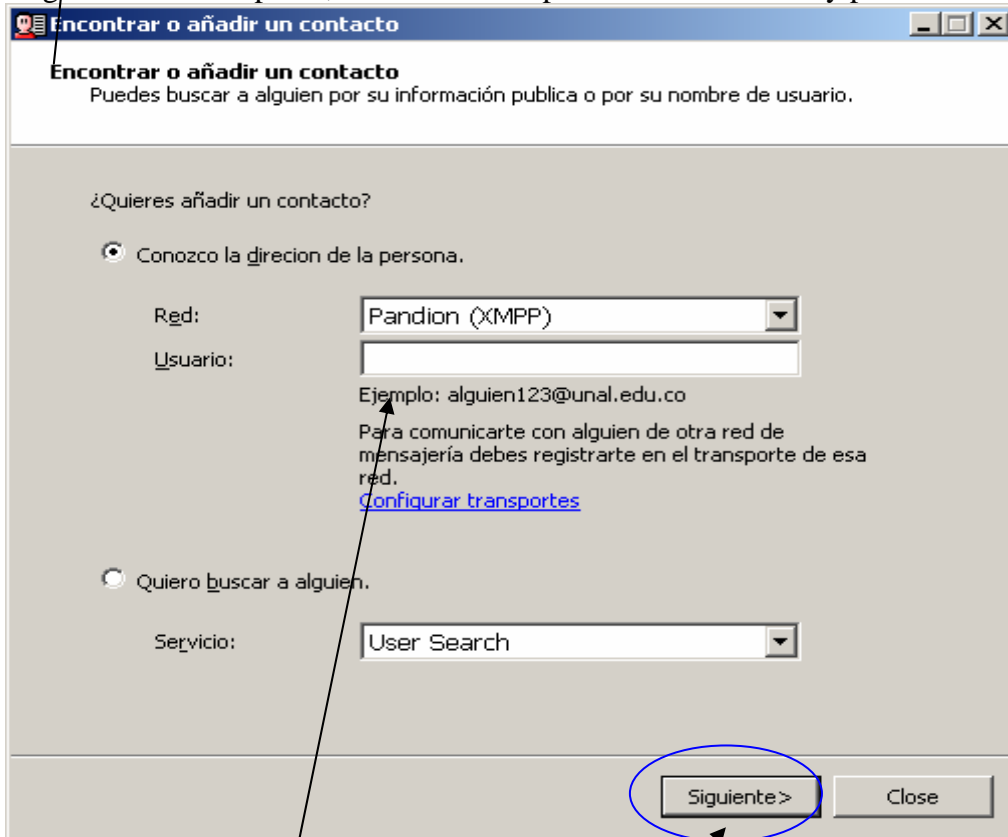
Encontrar o añadir un contacto

Encontrar o añadir un contacto
Puedes buscar a alguien por su información publica o por su nombre de usuario.

¿Quieres añadir un contacto?

Conozco la direcion de la persona.

Red: Pandion (XMPP)
Usuario:
Ejemplo: alguien123@unal.edu.co

Para comunicarte con alguien de otra red de mensajería debes registrarte en el transporte de esa red.
Configurar transportes

Quiero buscar a alguien.

Servicio: User Search

Siguiente>
Close